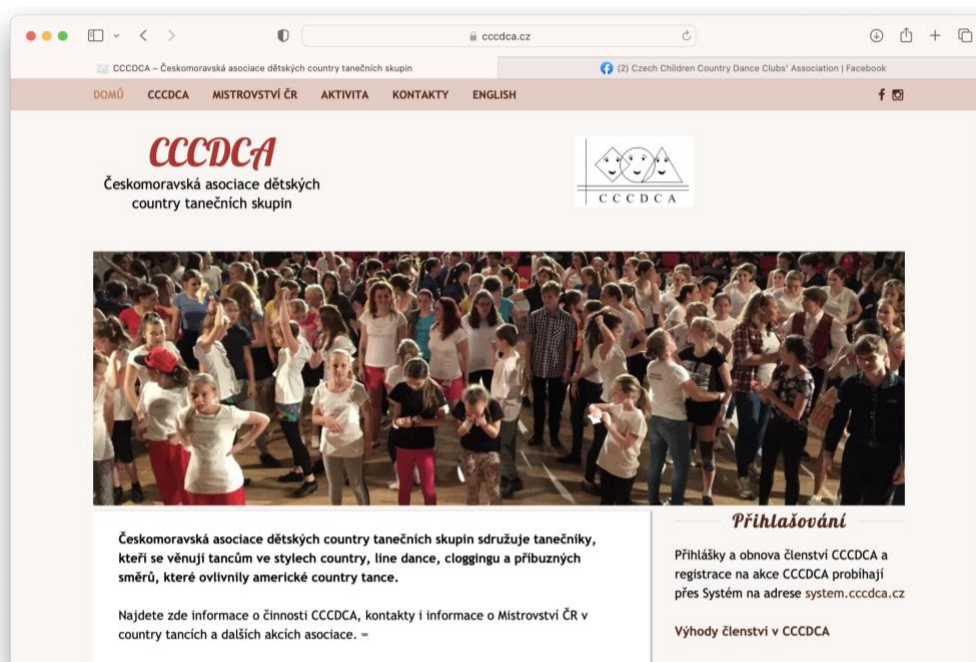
cccdca.cz

CCCDCA – Českomoravská asociace dětských country tanečních skupin

(2) Czech Children Country Dance Clubs' Association | Facebook

DOMŮ CCCDCA MISTROVSTVÍ ČR AKTIVITA KONTAKTY ENGLISH

CCCDCA
Českomoravská asociace dětských country tanečních skupin

CCCDCA

Českomoravská asociace dětských country tanečních skupin sdružuje tanečníky, kteří se věnují tancům ve stylech country, line dance, cloggingu a příbuzných směrů, které ovlivnily americké country tance.

Najdete zde informace o činnosti CCCDCA, kontakty i informace o Mistrovství ČR v country tancích a dalších akcích asociace. –

Přihlašování

Přihlášky a obnova členství CCCDCA a registrace na akce CCCDCA probíhají přes Systém na adrese system.cccdca.cz

Výhody členství v CCCDCA